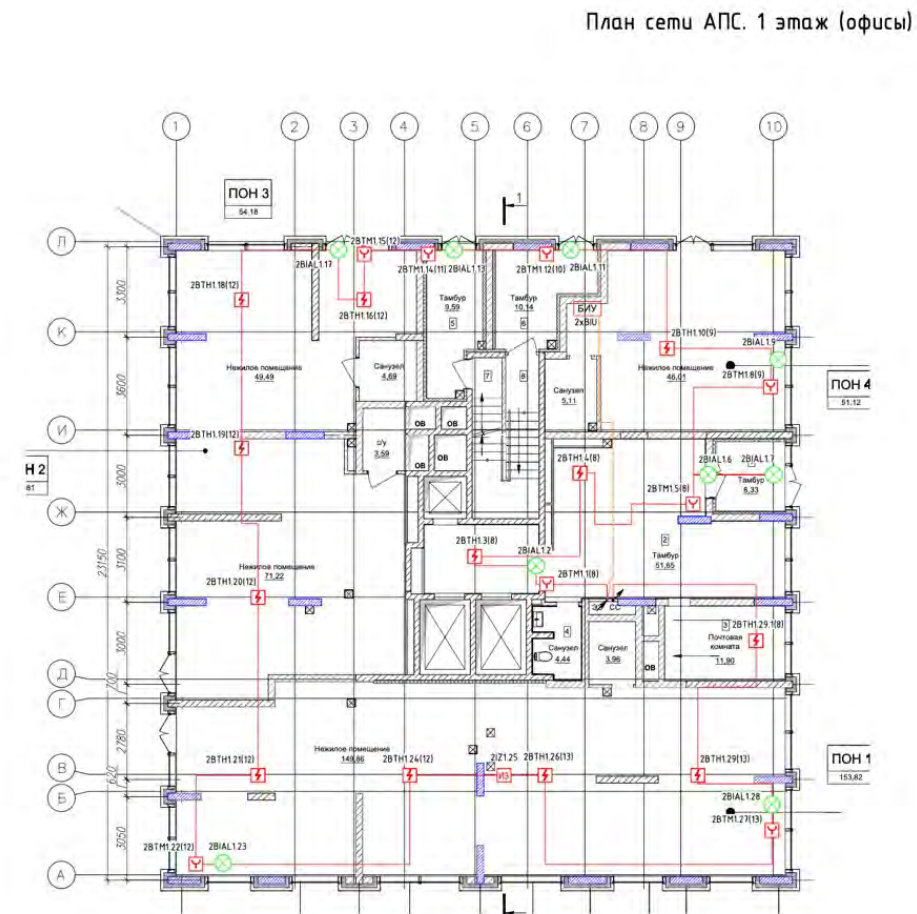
План сети АПС. 1 этаж (офисы)

1 2 3 4 5 6 7 8 9 10

ПОН 3
54,18

1

Л
К
И
Ж
Е
Д
Г
В
Б
А

3300
3600
3000
3100
23150
3000
700
2780
620
3050

2BTM1.15(12)
2BIAL1.17
2BTM1.14(11)
2BIAL1.13
2BTM1.12(10)
2BIAL1.11
2BTM1.18(12)
2BTM1.16(12)
Тамбур
9,59
5
Тамбур
10,14
6
БИУ
2xБIU
2BTM1.10(9)
2BIAL1.9
Нежилое помещение
49,49
Санузел
4,69
7
8
Санузел
5,11
Нежилое помещение
46,01
2BTM1.8(9)
ПОН 4
51,12
2BTM1.19(12)
ОВ
ОВ
с/у
3,59
ОВ
ОВ
Н 2
81
2BTM1.4(8)
2BIAL1.6
2BIAL1.7
Тамбур
6,33
2BTM1.5(8)
2BTM1.3(8)
2BIAL1.2
2
Тамбур
51,65
Нежилое помещение
71,22
2BTM1.20(12)
2BTM1.1(8)
СС
3
2BTM1.29.1(8)
4
Санузел
4,44
Санузел
3,96
ОВ
Почтовая комната
11,90
Нежилое помещение
149,86
2BTM1.21(12)
2BTM1.24(12)
2IZ1.25
ИЗ
2BTM1.26(13)
2BTM1.29(13)
ПОН 1
153,82
2BIAL1.28
2BTM1.27(13)
2BTM1.22(12)
2BIAL1.23